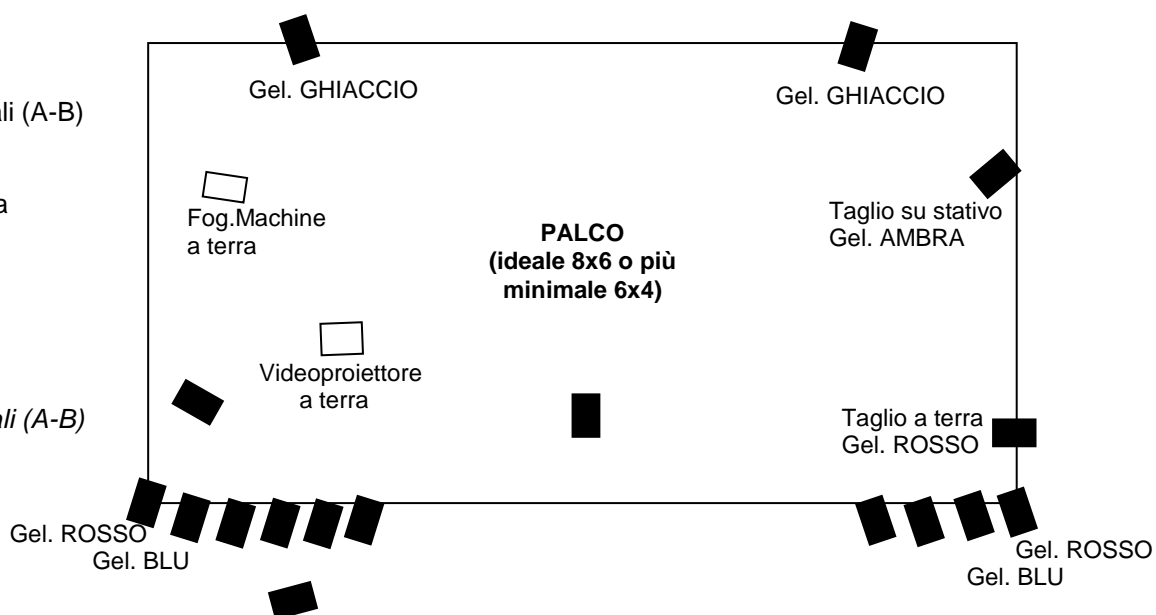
ali (A-B)

a

ali (A-B)

Gel. GHIACCIO

Gel. GHIACCIO

Fog.Machine a terra

PALCO
(ideale 8x6 o più minimale 6x4)

Taglio su stativo
Gel. AMBRA

Videoproiettore a terra

Taglio a terra
Gel. ROSSO

Gel. ROSSO
Gel. BLU

Gel. ROSSO
Gel. BLU